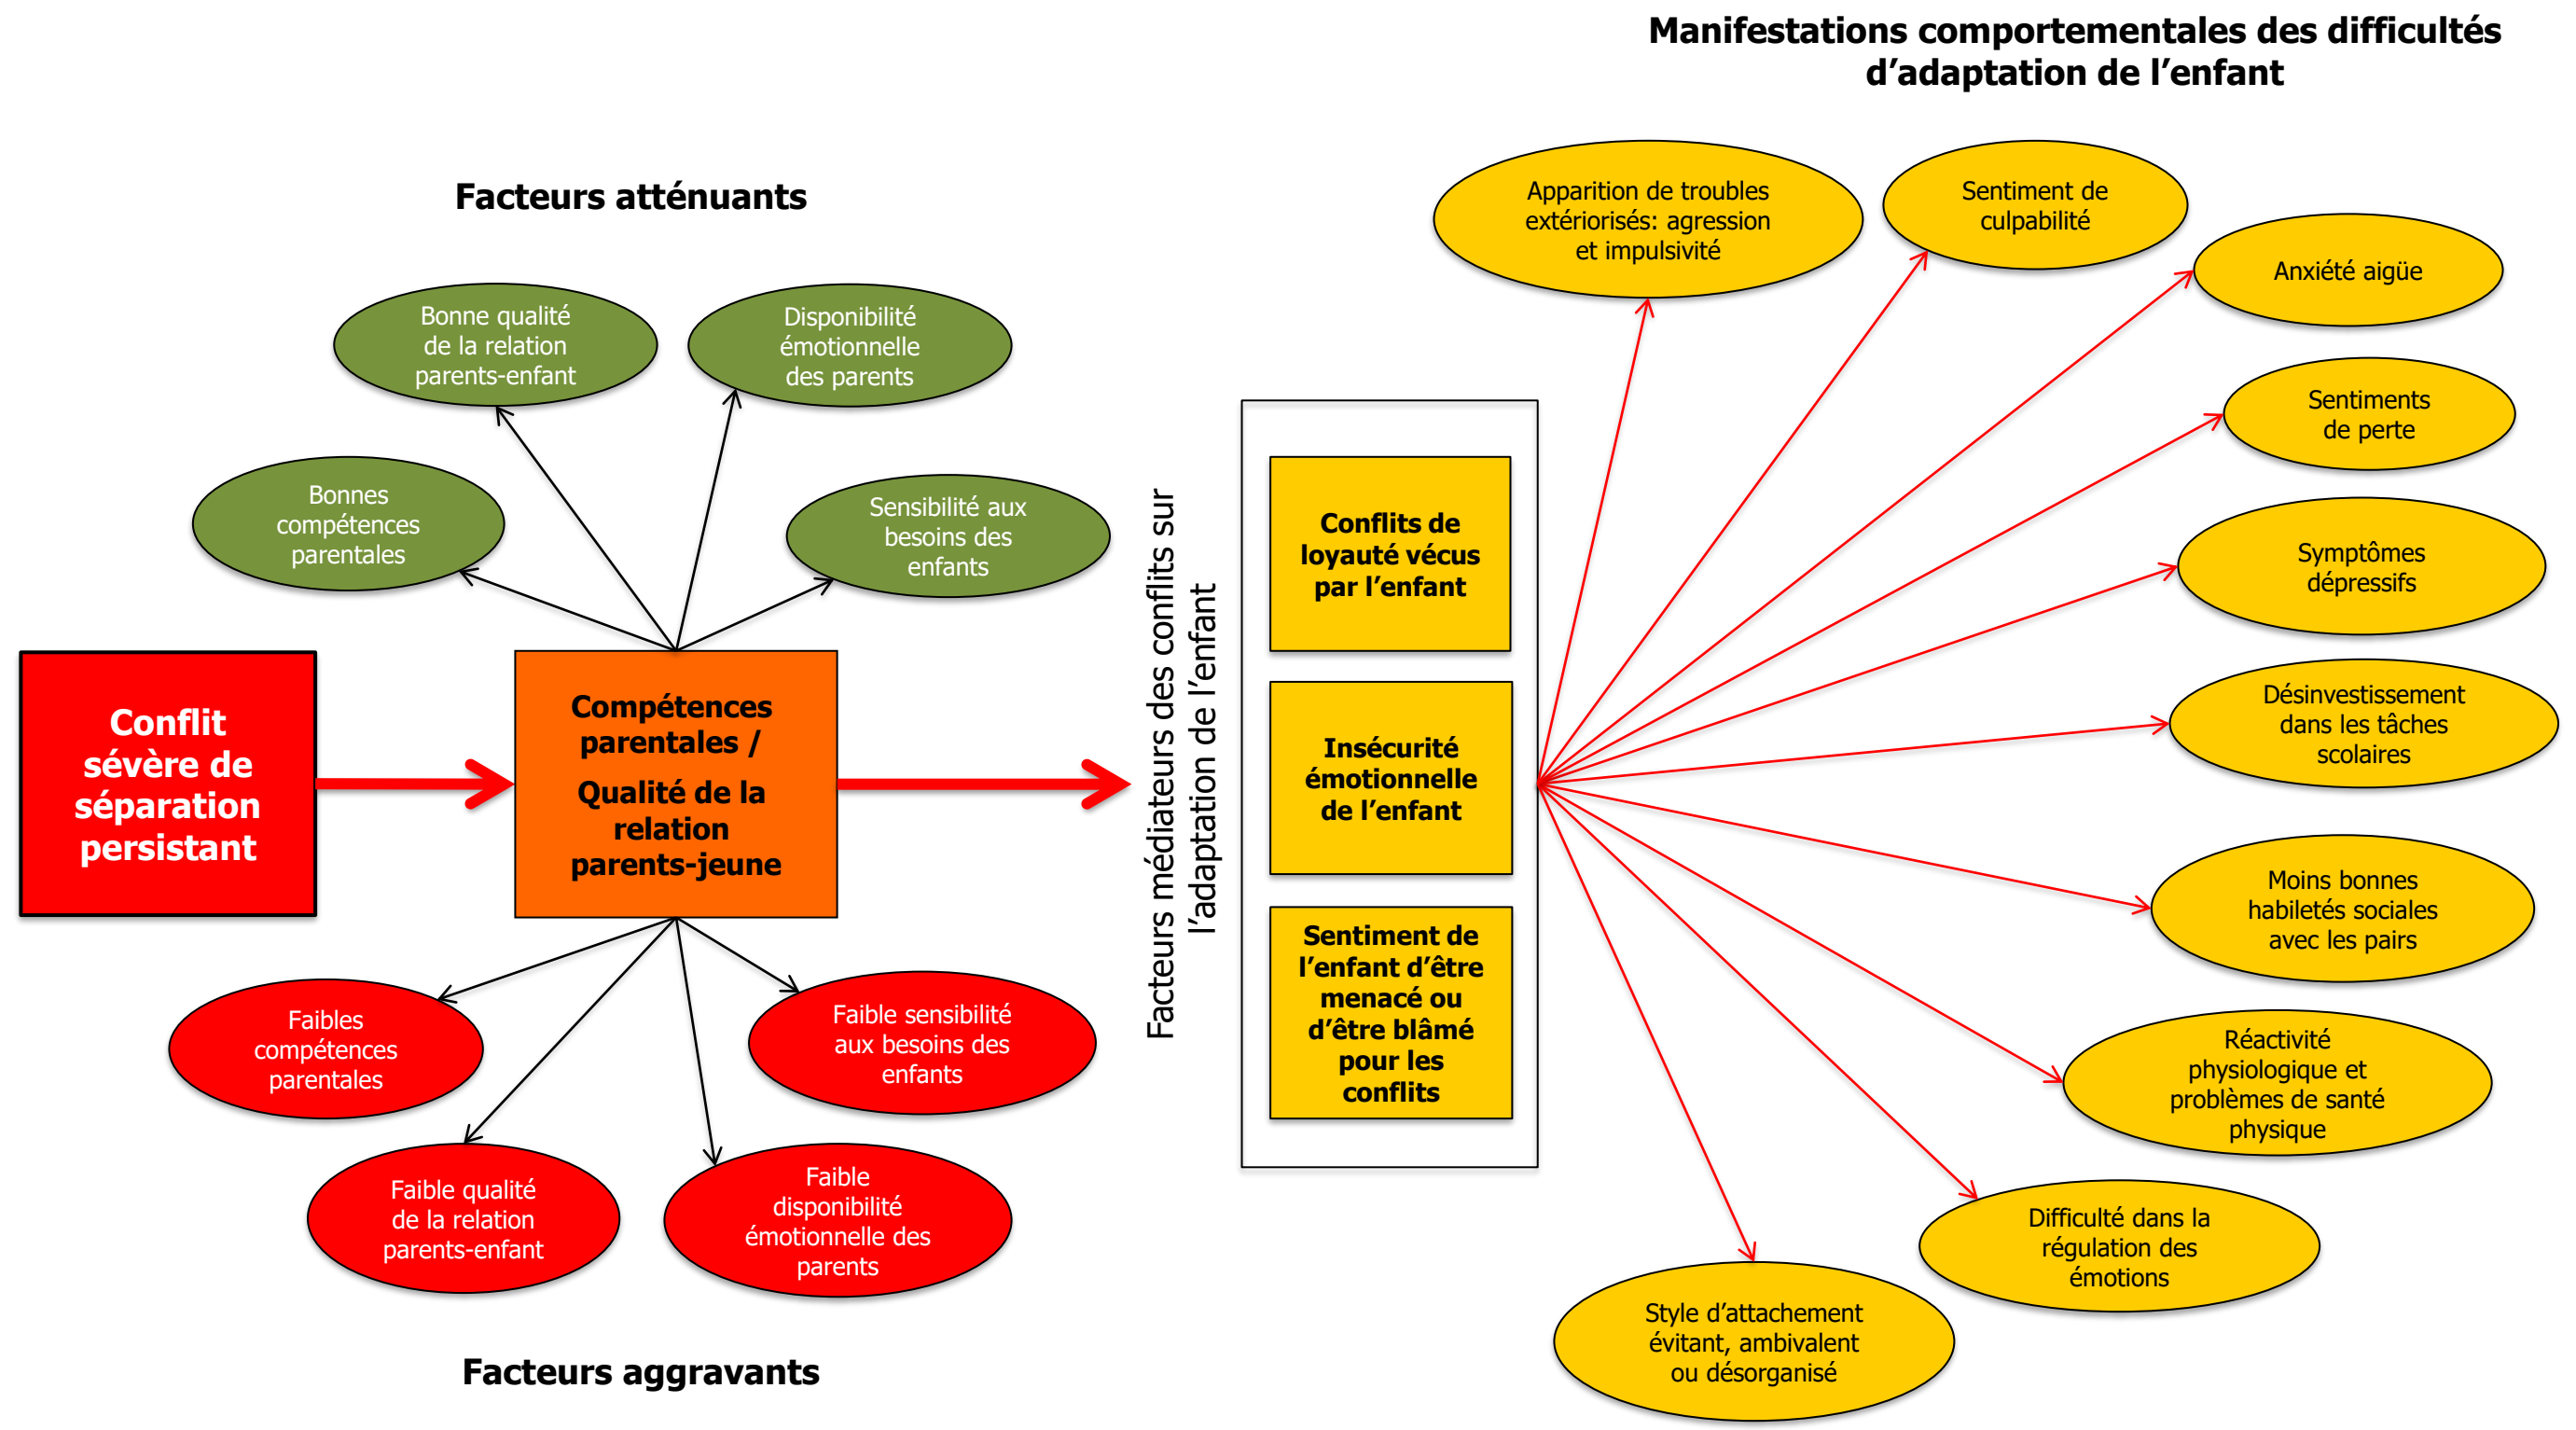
Manifestations comportementales des difficultés d'adaptation de l'enfant

Facteurs atténuants

Bonne qualité de la relation parents-enfant

Disponibilité émotionnelle des parents

Bonnes compétences parentales

Sensibilité aux besoins des enfants

Conflit sévère de séparation persistant

Compétences parentales / Qualité de la relation parents-jeune

Faibles compétences parentales

Faible sensibilité aux besoins des enfants

Faible qualité de la relation parents-enfant

Faible disponibilité émotionnelle des parents

Facteurs aggravants

Facteurs médiateurs des conflits sur l'adaptation de l'enfant

Conflits de loyauté vécus par l'enfant

Insécurité émotionnelle de l'enfant

Sentiment de l'enfant d'être menacé ou d'être blâmé pour les conflits

Apparition de troubles extériorisés: agression et impulsivité

Sentiment de culpabilité

Anxiété aigüe

Sentiments de perte

Symptômes dépressifs

Désinvestissement dans les tâches scolaires

Moins bonnes habiletés sociales avec les pairs

Réactivité physiologique et problèmes de santé physique

Difficulté dans la régulation des émotions

Style d'attachement évitant, ambivalent ou désorganisé